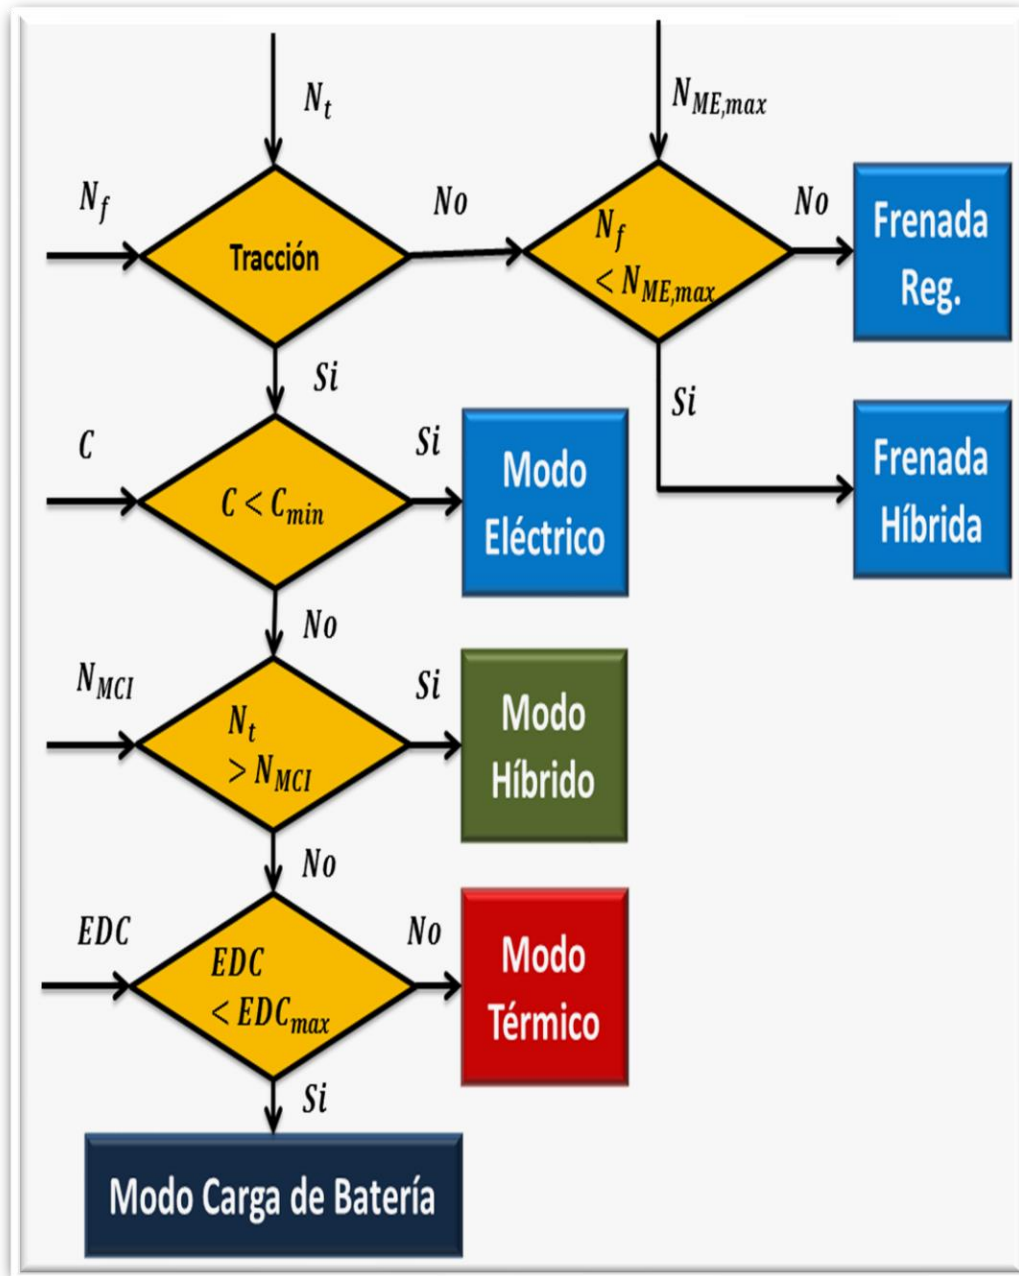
$N_t$

$N_{ME,max}$

$N_f$

Tracción

$No$

$N_f < N_{ME,max}$

$No$

Frenada Reg.

$Si$

$Si$

$C$

$C < C_{min}$

$Si$

Modo Eléctrico

Frenada Híbrida

$No$

$N_{MCI}$

$N_t > N_{MCI}$

$Si$

Modo Híbrido

$No$

$EDC$

$EDC < EDC_{max}$

$No$

Modo Térmico

$Si$

Modo Carga de Batería